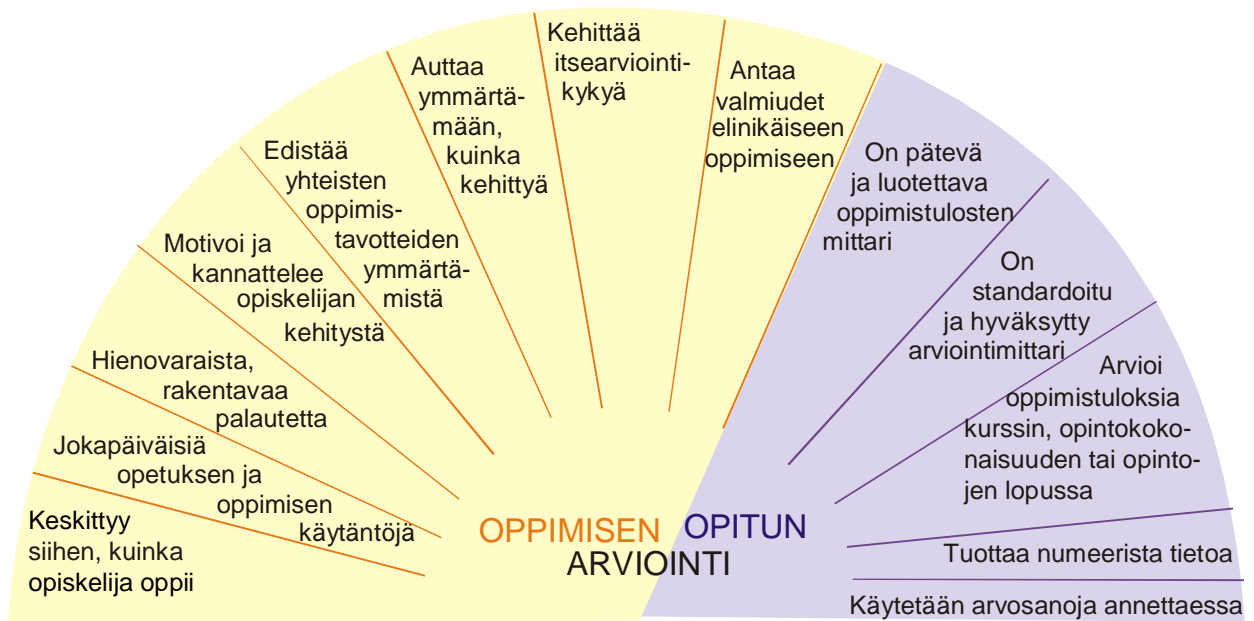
Keskittyy siihen, kuinka opiskelija oppii

Jokapäiväisiä opetuksen ja oppimisen käytäntöjä

Hienovaraista, rakentavaa palautetta

Motivoi ja kannattelee opiskelijan kehitystä

Edistää yhteisten oppimistavotteiden ymmärtämistä

Auttaa ymmärtämään, kuinka kehittyä

Kehittää itsearviointikykyä

Antaa valmiudet elinikäiseen oppimiseen

On pätevä ja luotettava oppimistulosten mittari

On standardoitu ja hyväksytty arviointimittari

Arvioi oppimistuloksia kurssin, opintokokonaisuuden tai opintojen lopussa

Tuottaa numeerista tietoa

Käytetään arvosanoja annettaessa

OPPIMISEN OPITUN
ARVIOINTI